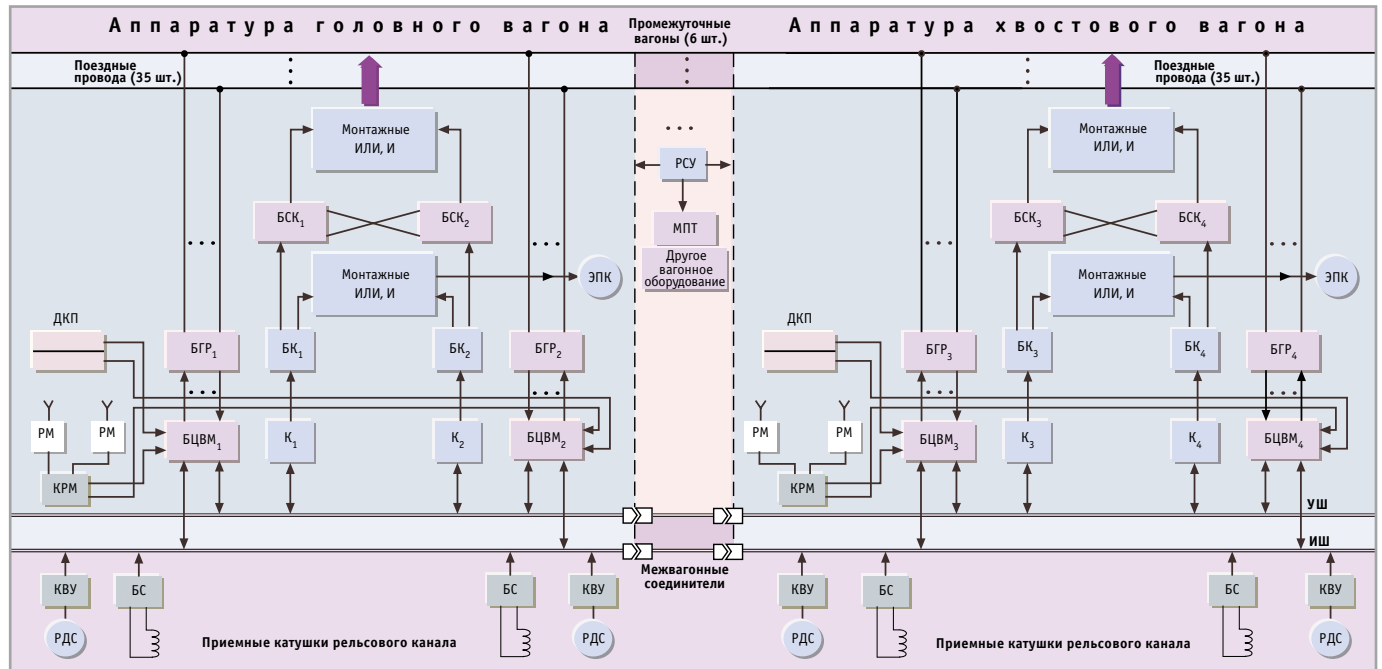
Аппаратура головного вагона

Промежуточные вагоны (6 шт.)

Аппаратура хвостового вагона

Поездные провода (35 шт.)

Поездные провода (35 шт.)

Монтажные ИЛИ, И

БСК$_1$

БСК$_2$

Монтажные ИЛИ, И

ЭПК

РСУ

МПТ

Другое вагонное оборудование

Монтажные ИЛИ, И

БСК$_3$

БСК$_4$

Монтажные ИЛИ, И

ЭПК

ДКП

БГР$_1$

БК$_1$

БК$_2$

БГР$_2$

ДКП

БГР$_3$

БК$_3$

БК$_4$

БГР$_4$

РМ

РМ

БЦВМ$_1$

К$_1$

К$_2$

БЦВМ$_2$

РМ

РМ

БЦВМ$_3$

К$_3$

К$_4$

БЦВМ$_4$

КРМ

КРМ

УШ

ИШ

КВУ

БС

БС

КВУ

Межвагонные соединители

КВУ

БС

БС

КВУ

РДС

Приемные катушки рельсового канала

РДС

РДС

Приемные катушки рельсового канала

РДС